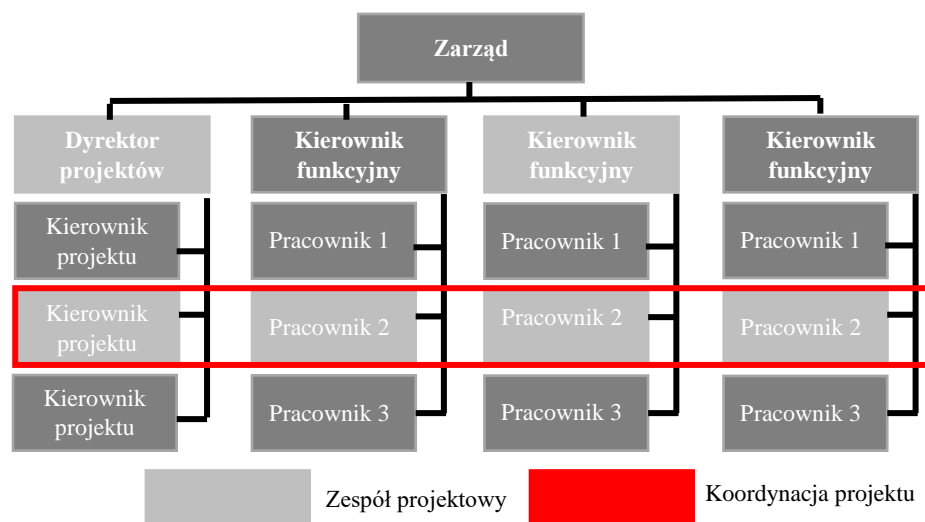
Zarząd

Dyrektor projektów

Kierownik projektu

Kierownik projektu

Kierownik projektu

Kierownik funkcyjny

Pracownik 1

Pracownik 2

Pracownik 3

Kierownik funkcyjny

Pracownik 1

Pracownik 2

Pracownik 3

Kierownik funkcyjny

Pracownik 1

Pracownik 2

Pracownik 3

Zespół projektowy

Koordynacja projektu